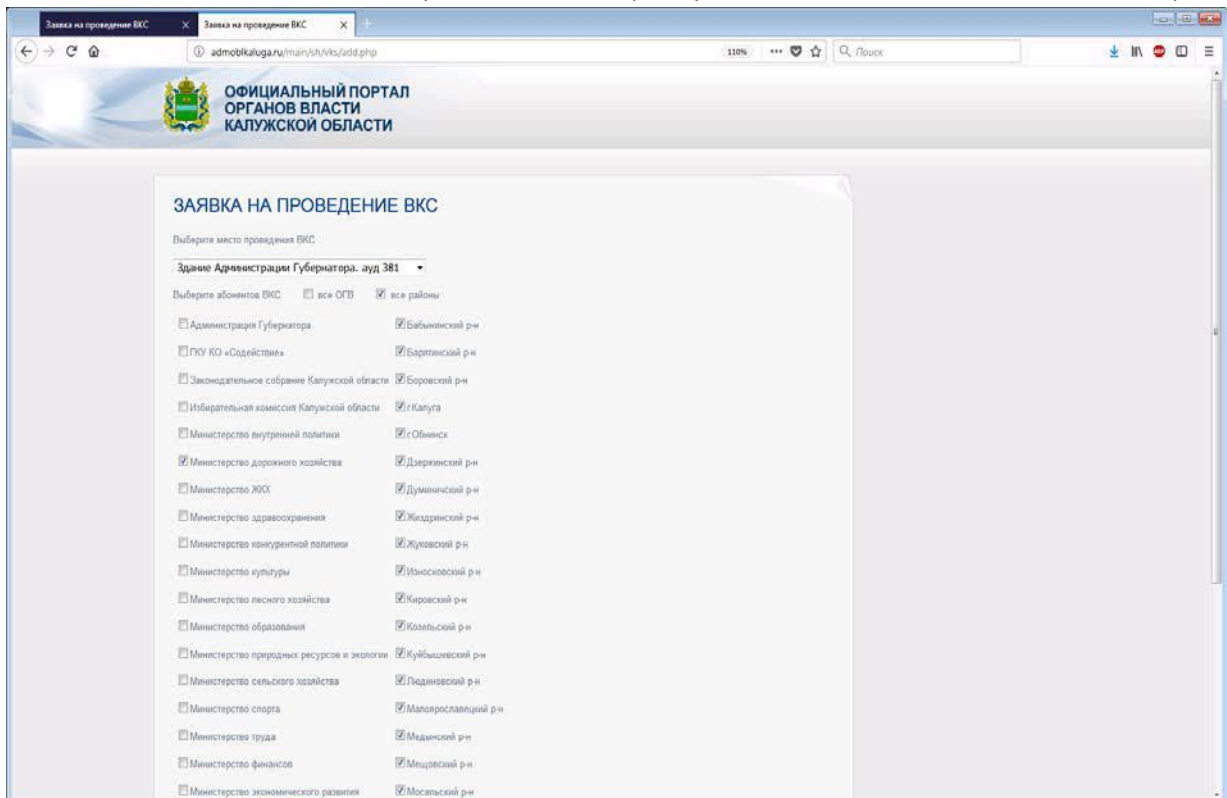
Заявка на проведение ВКС
Заявка на проведение ВКС
admoblkaluga.ru/main/sh/vks/add.php
110%
Поиск

ОФИЦИАЛЬНЫЙ ПОРТАЛ ОРГАНОВ ВЛАСТИ КАЛУЖСКОЙ ОБЛАСТИ

ЗАЯВКА НА ПРОВЕДЕНИЕ ВКС

Выберите место проведения ВКС

Здание Администрации Губернатора. ауд 381

Выберите абонентов ВКС все ОГВ все районы

Администрация Губернатора
ГКУ КО «Содействие»
Законодательное собрание Калужской области
Избирательная комиссия Калужской области
Министерство внутренней политики
Министерство дорожного хозяйства
Министерство ЖКХ
Министерство здравоохранения
Министерство конкурентной политики
Министерство культуры
Министерство лесного хозяйства
Министерство образования
Министерство природных ресурсов и экологии
Министерство сельского хозяйства
Министерство спорта
Министерство труда
Министерство финансов
Министерство экономического развития

Бабынинский р-н
Барятинский р-н
Боровский р-н
г.Калуга
г.Обнинск
Дзержинский р-н
Думиничский р-н
Жиздринский р-н
Жуковский р-н
Износковский р-н
Кировский р-н
Козельский р-н
Куйбышевский р-н
Людиновский р-н
Малоярославецкий р-н
Медынский р-н
Мещовский р-н
Мосальский р-н